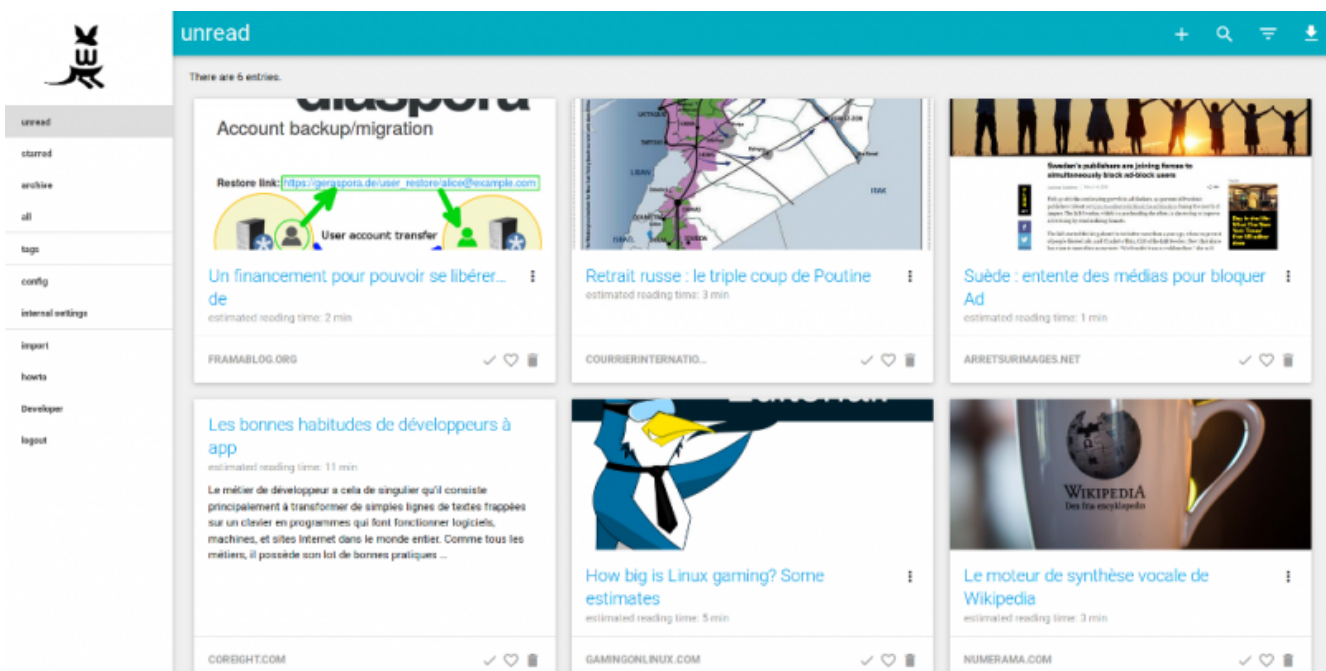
unread

There are 6 entries.

unread
starred
archive
all
tags
config
internal settings
import
howto
Developer
logout

diaspora
Account backup/migration
Restore link: https://geraspora.de/user_restore/alice@example.com
User account transfer

Un financement pour pouvoir se libérer... de
estimated reading time: 2 min
FRAMABLOG.ORG

Retrait russe : le triple coup de Poutine
estimated reading time: 3 min
COURRIERINTERNATIO...

Sweden's publishers are joining forces to simultaneously block ad-block users

Suède : entente des médias pour bloquer Ad
estimated reading time: 1 min
ARRETSURIMAGES.NET

Les bonnes habitudes de développeurs à app
estimated reading time: 11 min
Le métier de développeur a cela de singulier qu'il consiste principalement à transformer de simples lignes de textes frappées sur un clavier en programmes qui font fonctionner logiciels, machines, et sites Internet dans le monde entier. Comme tous les métiers, il possède son lot de bonnes pratiques ...
COREIGHT.COM

How big is Linux gaming? Some estimates
estimated reading time: 5 min
GAMINGONLINUX.COM

WIKIPEDIA
Den fria encyklopedin

Le moteur de synthèse vocale de Wikipedia
estimated reading time: 3 min
NUMERAMA.COM